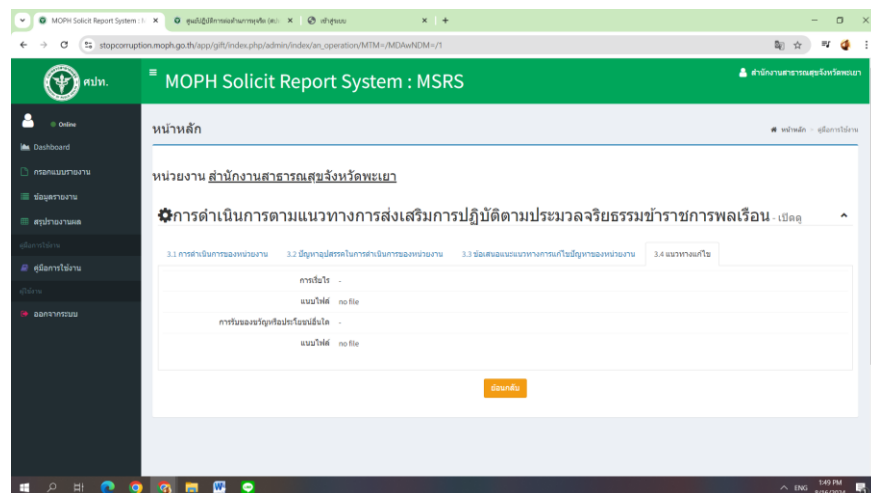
MOPH Solicit Report System | M ×
ศูนย์ปฏิบัติการต่อต้านการทุจริต (ศปท ×
เข้าสู่ระบบ ×
stopcorruption.moph.go.th/app/gift/index.php/admin/index/an_operation/MTM=/MDAwNDM=/1

ศปท.
MOPH Solicit Report System : MSRS
สำนักงานสาธารณสุขจังหวัดพะเยา

Online
Dashboard
กรอกแบบรายงาน
ข้อมูลรายงาน
สรุปรายงานผล
คู่มือการใช้งาน
คู่มือการใช้งาน
ผู้ใช้งาน
ออกจากระบบ

หน้าหลัก
หน้าหลัก > คู่มือการใช้งาน

หน่วยงาน สำนักงานสาธารณสุขจังหวัดพะเยา

การดำเนินการตามแนวทางการส่งเสริมการปฏิบัติตามประมวลจริยธรรมข้าราชการพลเรือน - เปิดดู

3.1 การดำเนินการของหน่วยงาน
3.2 ปัญหาอุปสรรคในการดำเนินการของหน่วยงาน
3.3 ข้อเสนอแนะแนวทางการแก้ไขปัญหาของหน่วยงาน
3.4 แนวทางแก้ไข

การเรี่ยไร -
แนบไฟล์ no file
การรับของขวัญหรือประโยชน์อื่นใด -
แนบไฟล์ no file

ย้อนกลับ

ENG 1:49 PM